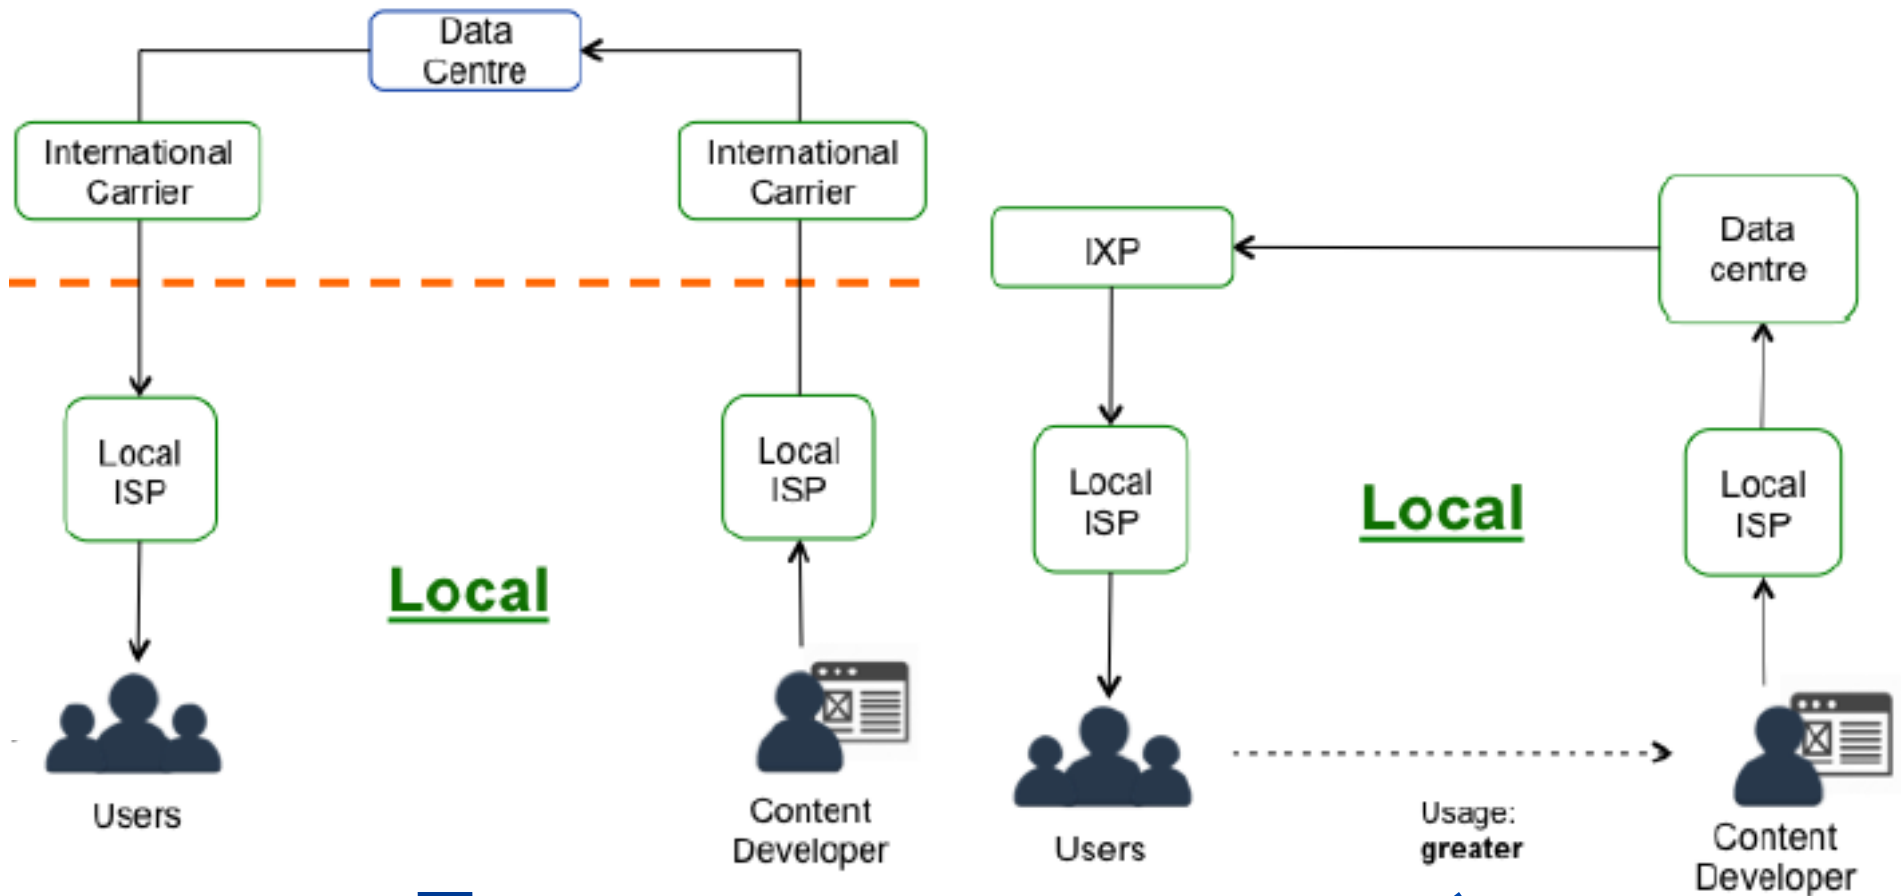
Data Centre

International Carrier

International Carrier

Local ISP

Local ISP

Local

Users

Content Developer

IXP

Data centre

Local ISP

Local

Local ISP

Users

Usage: **greater**

Content Developer